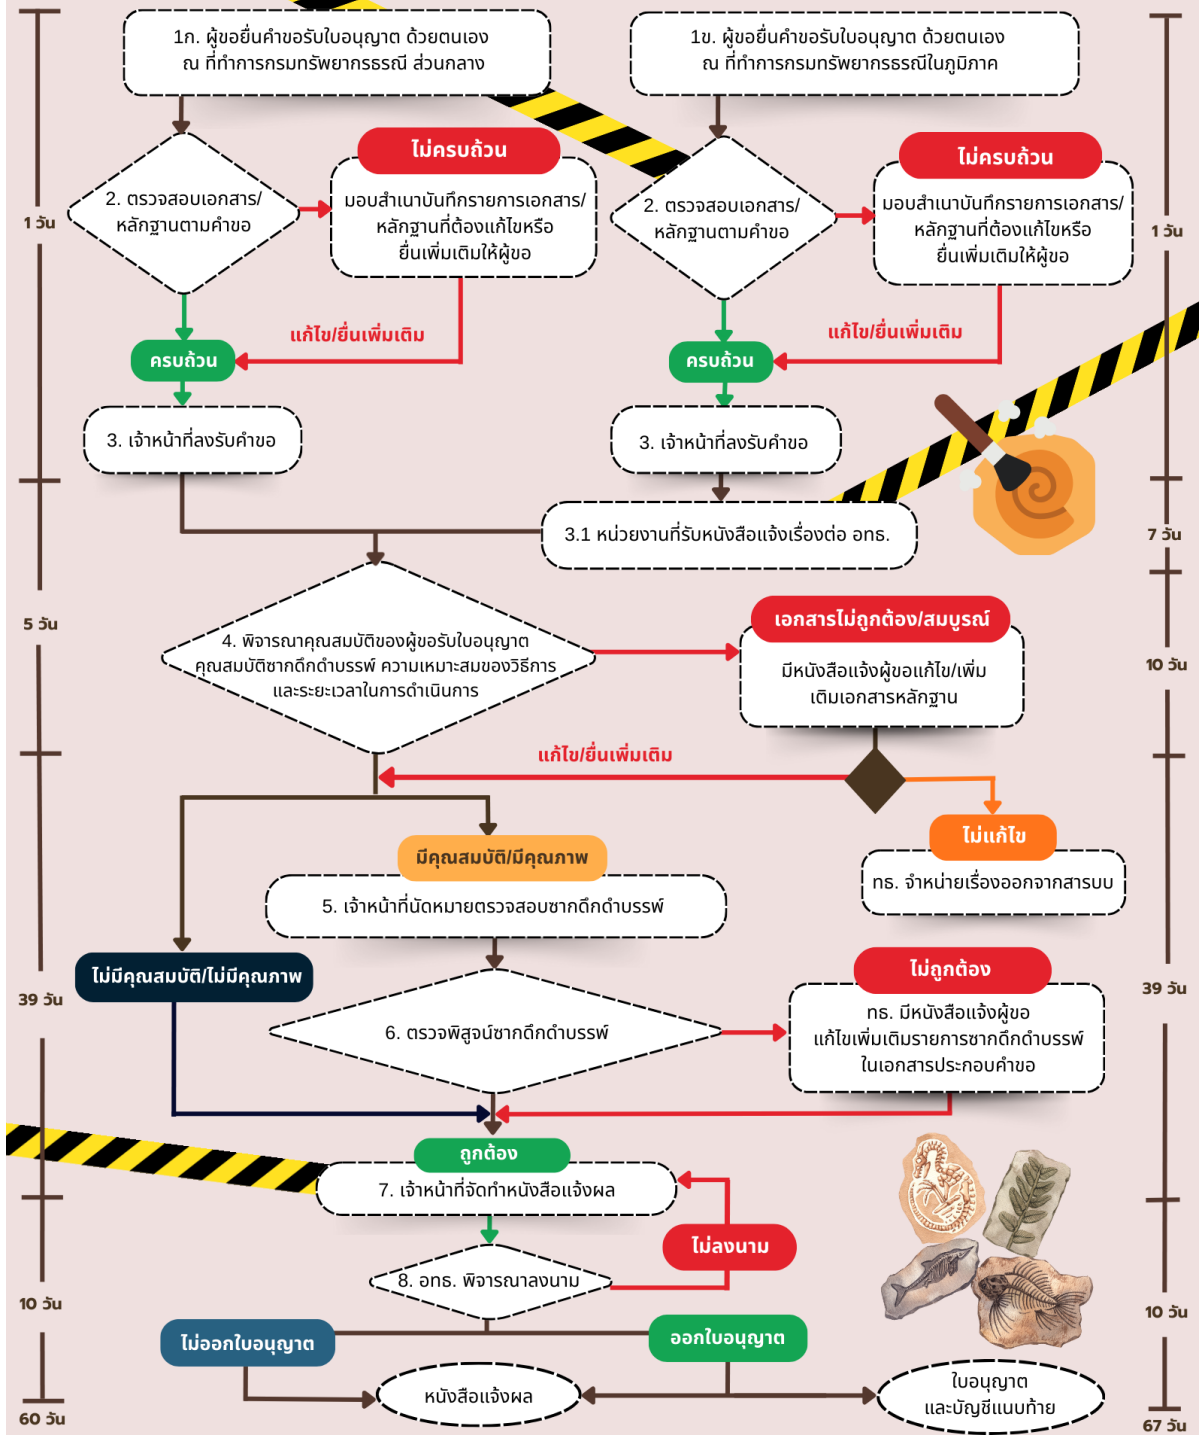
1ก. ผู้ขอยื่นคำขอรับใบอนุญาต ด้วยตนเอง ณ ที่ทำการกรมทรัพยากรธรณี ส่วนกลาง

1ข. ผู้ขอยื่นคำขอรับใบอนุญาต ด้วยตนเอง ณ ที่ทำการกรมทรัพยากรธรณีในภูมิภาค

1 วัน

2. ตรวจสอบเอกสาร/ หลักฐานตามคำขอ

ไม่ครบถ้วน

มอบสำเนาบันทึกรายการเอกสาร/ หลักฐานที่ต้องแก้ไขหรือ ยื่นเพิ่มเติมให้ผู้ขอ

2. ตรวจสอบเอกสาร/ หลักฐานตามคำขอ

ไม่ครบถ้วน

มอบสำเนาบันทึกรายการเอกสาร/ หลักฐานที่ต้องแก้ไขหรือ ยื่นเพิ่มเติมให้ผู้ขอ

1 วัน

แก้ไข/ยื่นเพิ่มเติม

ครบถ้วน

แก้ไข/ยื่นเพิ่มเติม

ครบถ้วน

3. เจ้าหน้าที่ลงรับคำขอ

3. เจ้าหน้าที่ลงรับคำขอ

3.1 หน่วยงานที่รับหนังสือแจ้งเรื่องต่อ อทธ.

7 วัน

5 วัน

4. พิจารณาคุณสมบัติของผู้ขอรับใบอนุญาต คุณสมบัติซากดึกดำบรรพ์ ความเหมาะสมของวิธีการ และระยะเวลาในการดำเนินการ

เอกสารไม่ถูกต้อง/สมบูรณ์

มีหนังสือแจ้งผู้ขอแก้ไข/เพิ่ม เติมเอกสารหลักฐาน

10 วัน

แก้ไข/ยื่นเพิ่มเติม

ไม่แก้ไข

ทธ. จำหน่ายเรื่องออกจากสารบบ

มีคุณสมบัติ/มีคุณภาพ

5. เจ้าหน้าที่นัดหมายตรวจสอบซากดึกดำบรรพ์

ไม่มีคุณสมบัติ/ไม่มีคุณภาพ

39 วัน

ไม่ถูกต้อง

39 วัน

6. ตรวจพิสูจน์ซากดึกดำบรรพ์

ทธ. มีหนังสือแจ้งผู้ขอ แก้ไขเพิ่มเติมรายการซากดึกดำบรรพ์ ในเอกสารประกอบคำขอ

ถูกต้อง

7. เจ้าหน้าที่จัดทำหนังสือแจ้งผล

ไม่ลงนาม

8. อทธ. พิจารณาลงนาม

10 วัน

10 วัน

ไม่ออกใบอนุญาต

ออกใบอนุญาต

หนังสือแจ้งผล

ใบอนุญาต และบัญชีแนบท้าย

60 วัน

67 วัน